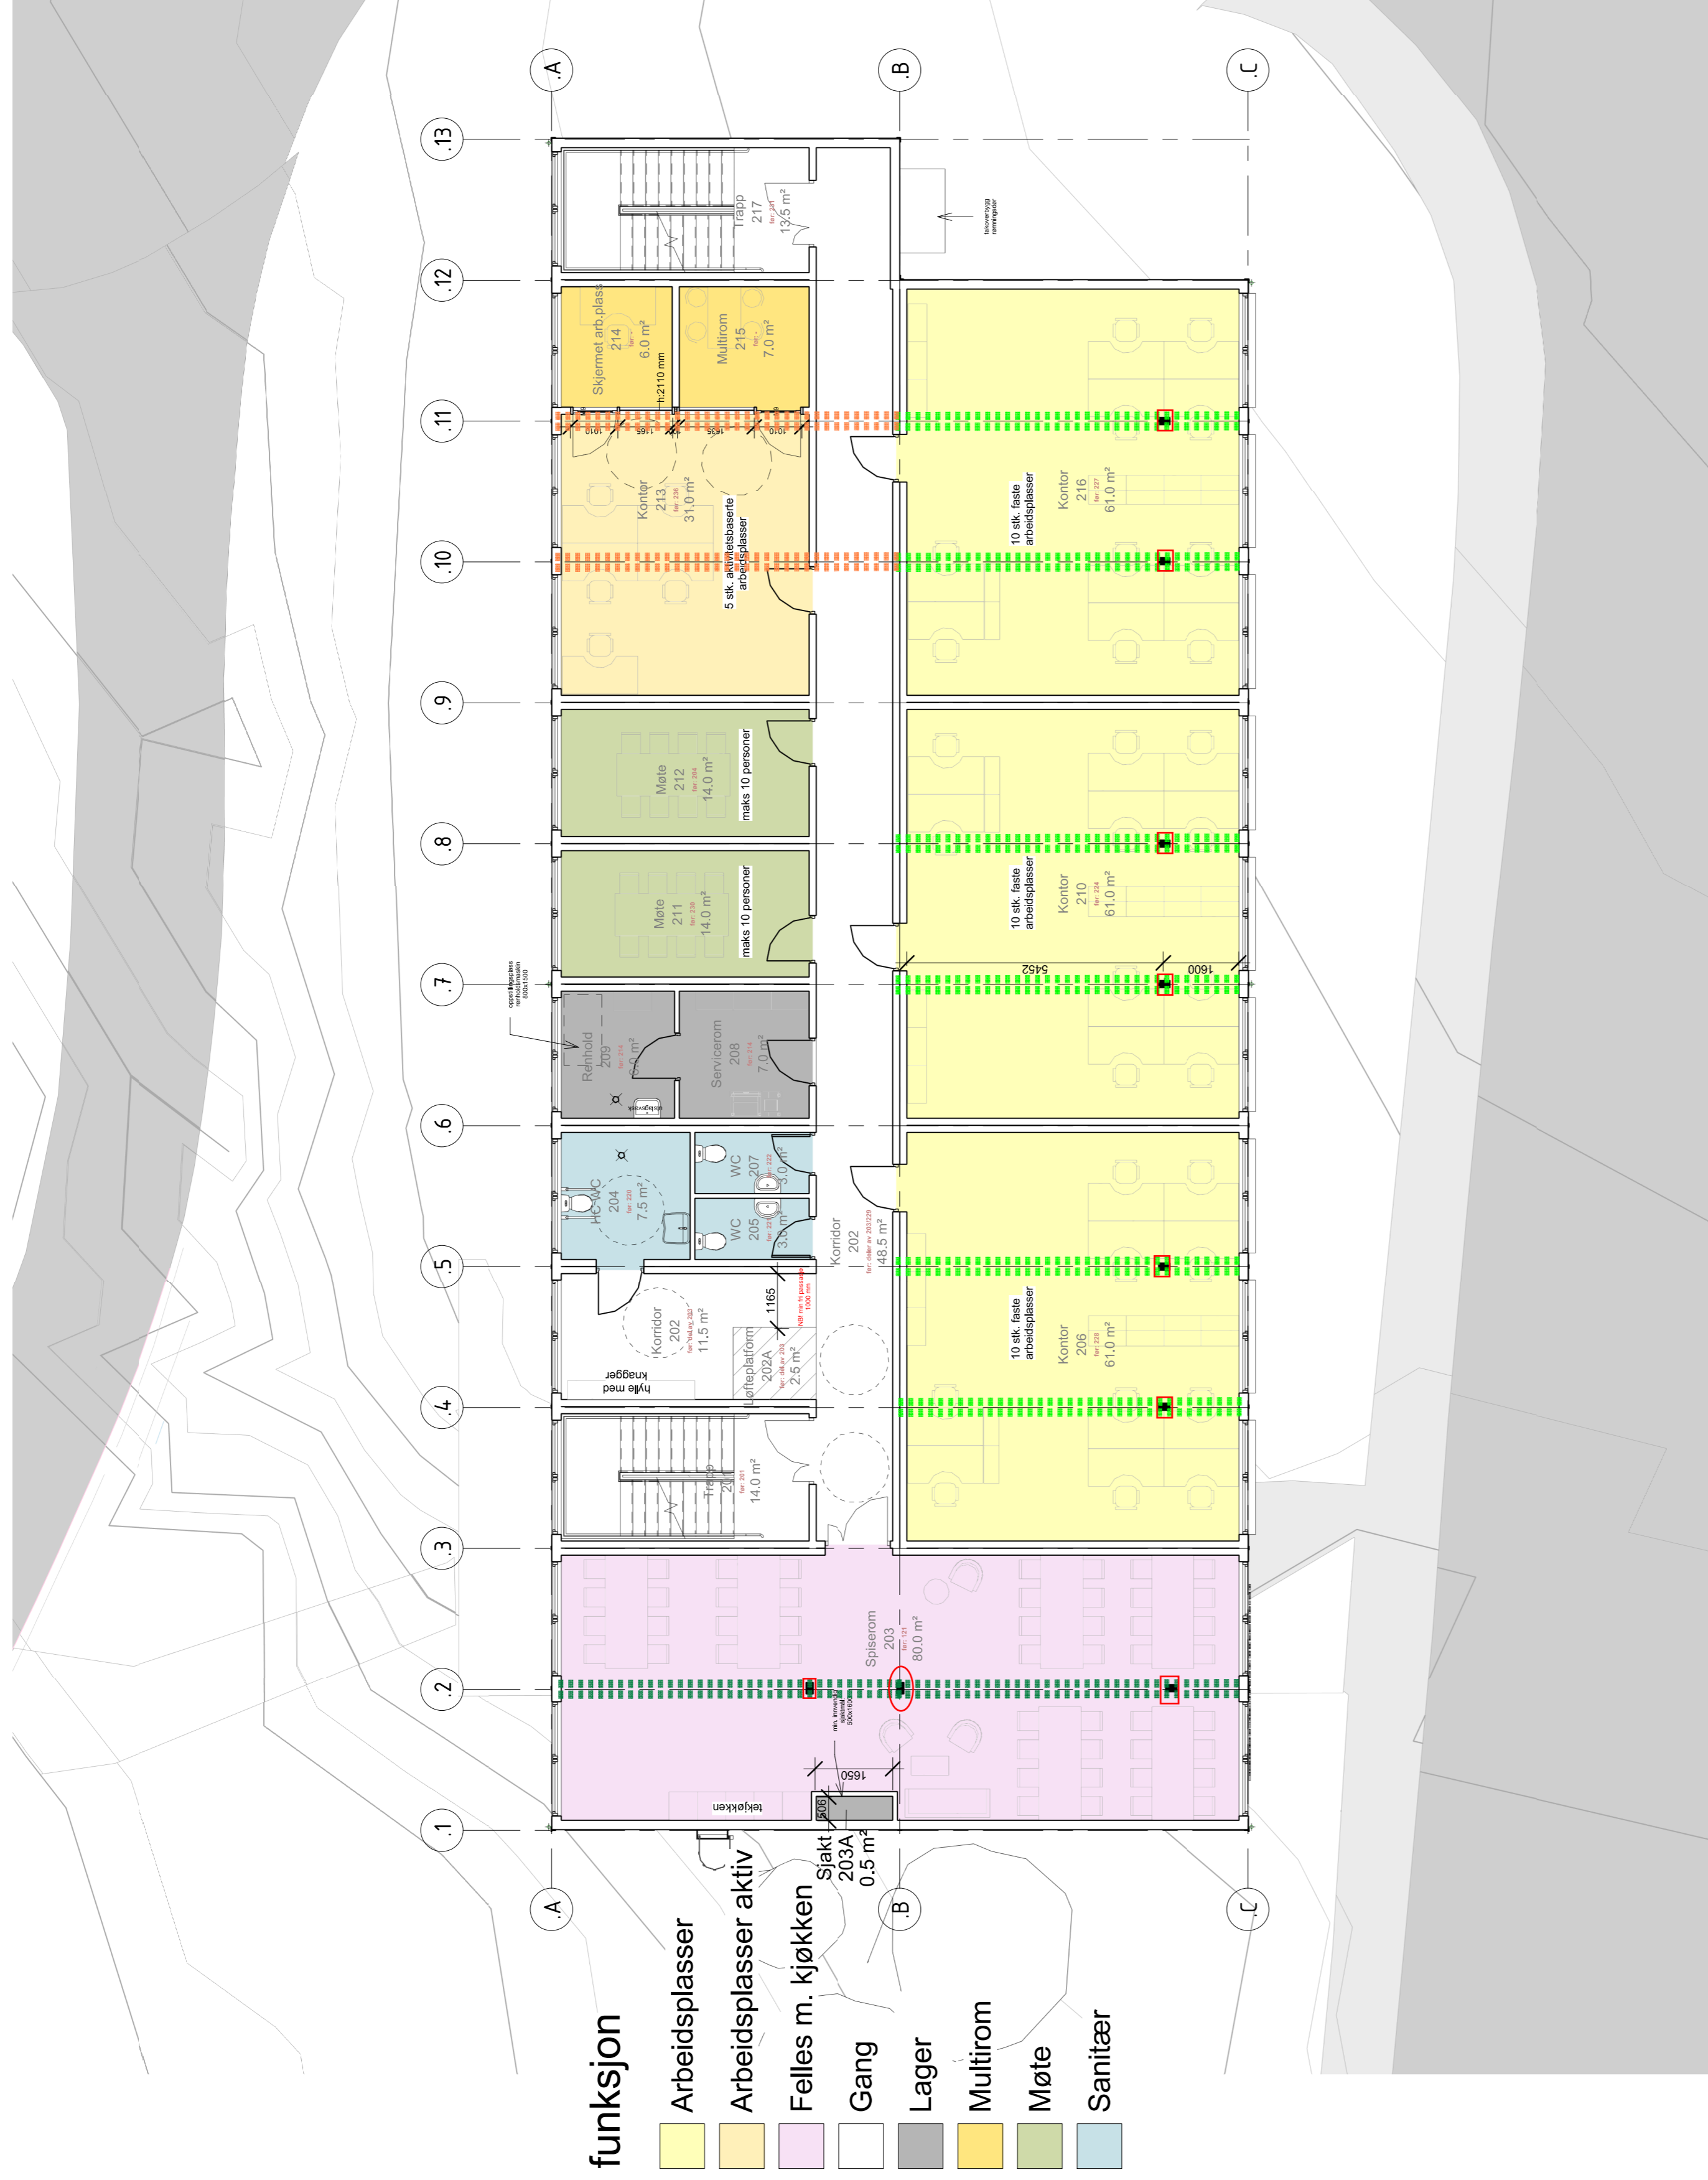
.A
.B
.C
.13
.12
.11
.10
.9
.8
.7
.6
.5
.4
.3
.2
.1

Trapp
217
13.5 m²

takoverbygg rømningsvei

Skjermet arb.plass
214
6.0 m²
h:2110 mm

Multirom
215
7.0 m²

1010
1165
1165
1010

Kontor
213
31.0 m²
5 stk. aktivitetsbaserte arbeidsplasser

10 stk. faste arbeidsplasser
Kontor
216
61.0 m²

Møte
212
14.0 m²
maks 10 personer

Møte
211
14.0 m²
maks 10 personer

10 stk. faste arbeidsplasser
Kontor
210
61.0 m²

5452
1600

oppstillingsplass renholdsvogn 800x1500

Renhold
209
6.0 m²
utslagsvask

Servicerom
208
7.0 m²

HC-WC
204
7.5 m²

WC
207
3.0 m²

WC
205
3.0 m²

Korridor
202
48.5 m²

Korridor
202
11.5 m²

1165

Løfteplatform
202A
2.5 m²

hylle med knagger

10 stk. faste arbeidsplasser
Kontor
206
61.0 m²

Trapp
201
14.0 m²

Spiserom
203
80.0 m²

1650
506
tekjøkken

Sjakt
203A
0.5 m²

funksjon
Arbeidsplasser
Arbeidsplasser aktiv
Felles m. kjøkken
Gang
Lager
Multirom
Møte
Sanitær